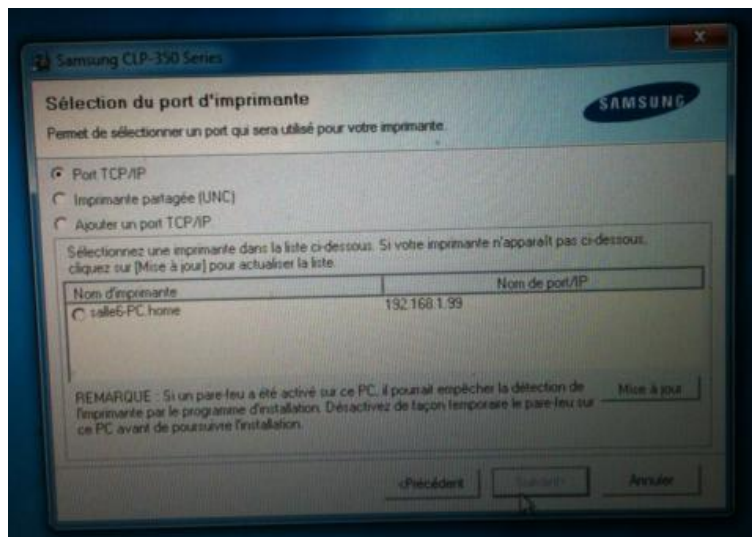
Samsung CLP-350 Series

Sélection du port d'imprimante

Permet de sélectionner un port qui sera utilisé pour votre imprimante.

SAMSUNG

Port TCP/IP

Imprimante partagée (UNC)

Ajouter un port TCP/IP

Sélectionnez une imprimante dans la liste ci-dessous. Si votre imprimante n'apparaît pas ci-dessous, cliquez sur [Mise à jour] pour actualiser la liste.

| Nom d'imprimante | Nom de port/IP |
|---|---|
| salle6-PC.home | 192.168.1.99 |

REMARQUE : Si un pare-feu a été activé sur ce PC, il pourrait empêcher la détection de l'imprimante par le programme d'installation. Désactivez de façon temporaire le pare-feu sur ce PC avant de poursuivre l'installation.

Mise à jour

<Précédent

Suivant>

Annuler